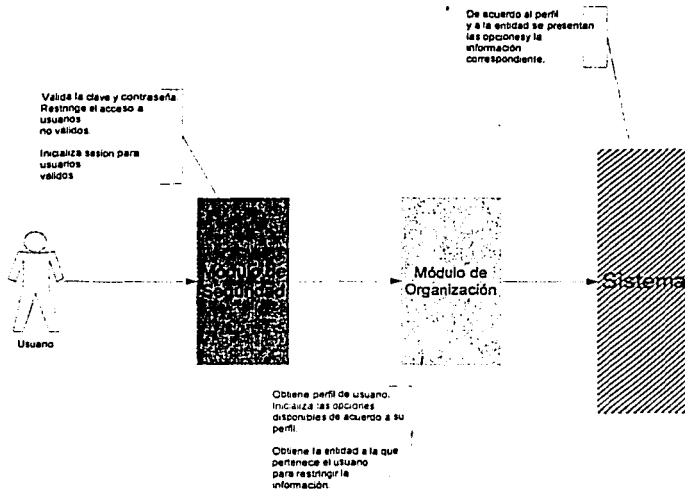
De acuerdo al perfil y a la entidad se presentan las opciones y la información correspondiente.

Valida la clave y contraseña
Restringe el acceso a usuanos no validos.

Inicializa sesion para usuarios validos

Usuano

Módulo de Seguridad

Módulo de Organización

Sistema

Obtiene perfil de usuano.
Inicializa las opciones disponibles de acuerdo a su perfil.

Obtiene la entidad a la que pertenece el usuano para restringir la información.